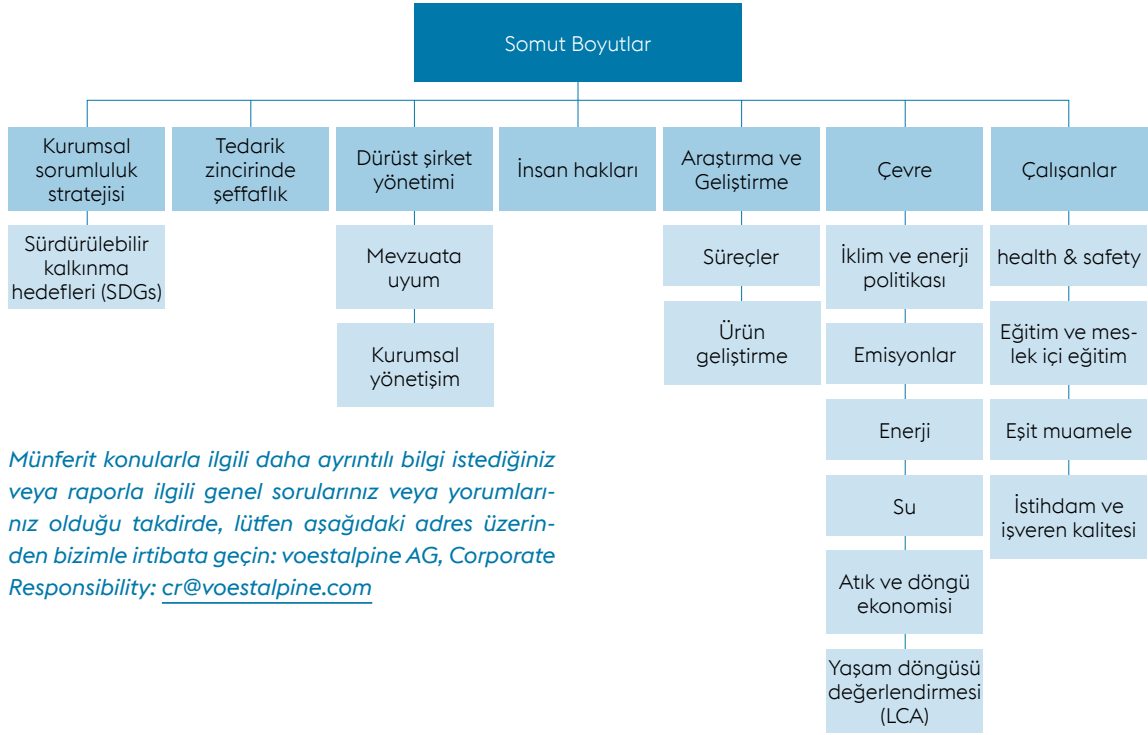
Somut Boyutlar

Kurumsal sorumluluk stratejisi

Sürdürülebilir kalkınma hedefleri (SDGs)

Tedarik zincirinde şeffaflık

Dürüst şirket yönetimi

Mevzuata uyum

Kurumsal yönetişim

İnsan hakları

Araştırma ve Geliştirme

Süreçler

Ürün geliştirme

Çevre

İklim ve enerji politikası

Emisyonlar

Enerji

Su

Atık ve döngü ekonomisi

Yaşam döngüsü değerlendirmesi (LCA)

Çalışanlar

health & safety

Eğitim ve meslek içi eğitim

Eşit muamele

İstihdam ve işveren kalitesi

Münferit konularla ilgili daha ayrıntılı bilgi istediğiniz veya raporla ilgili genel sorularınız veya yorumlarınız olduğu takdirde, lütfen aşağıdaki adres üzerinden bizimle irtibata geçin: voestalpine AG, Corporate Responsibility: cr@voestalpine.com